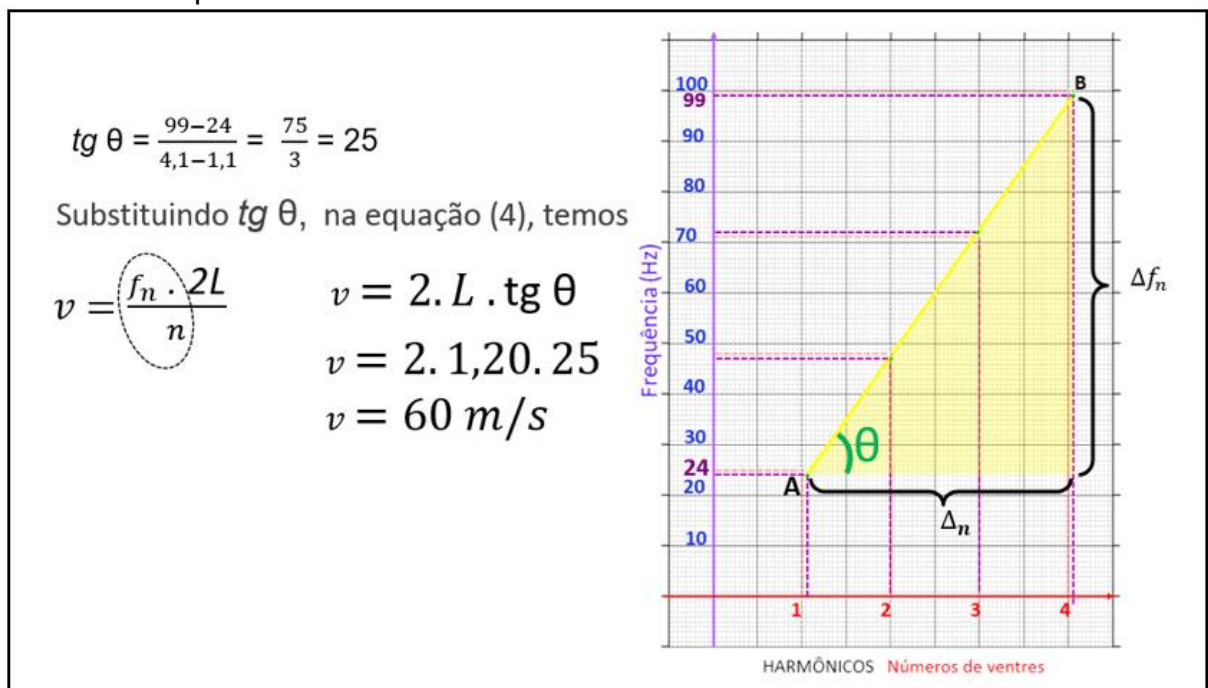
$tg\ \theta = \frac{99-24}{4,1-1,1} = \frac{75}{3} = 25$

Substituindo $tg\ \theta$, na equação (4), temos

$v = \frac{f_n \cdot 2L}{n}$

$v = 2. L . \text{tg}\ \theta$

$v = 2. 1,20. 25$

$v = 60\ m/s$

100
99
90
80
70
60
50
40
30
24
20
10

Frequência (Hz)

B
A
$\theta$
$\Delta f_n$
$\Delta_n$

1
2
3
4

HARMÔNICOS Números de ventres